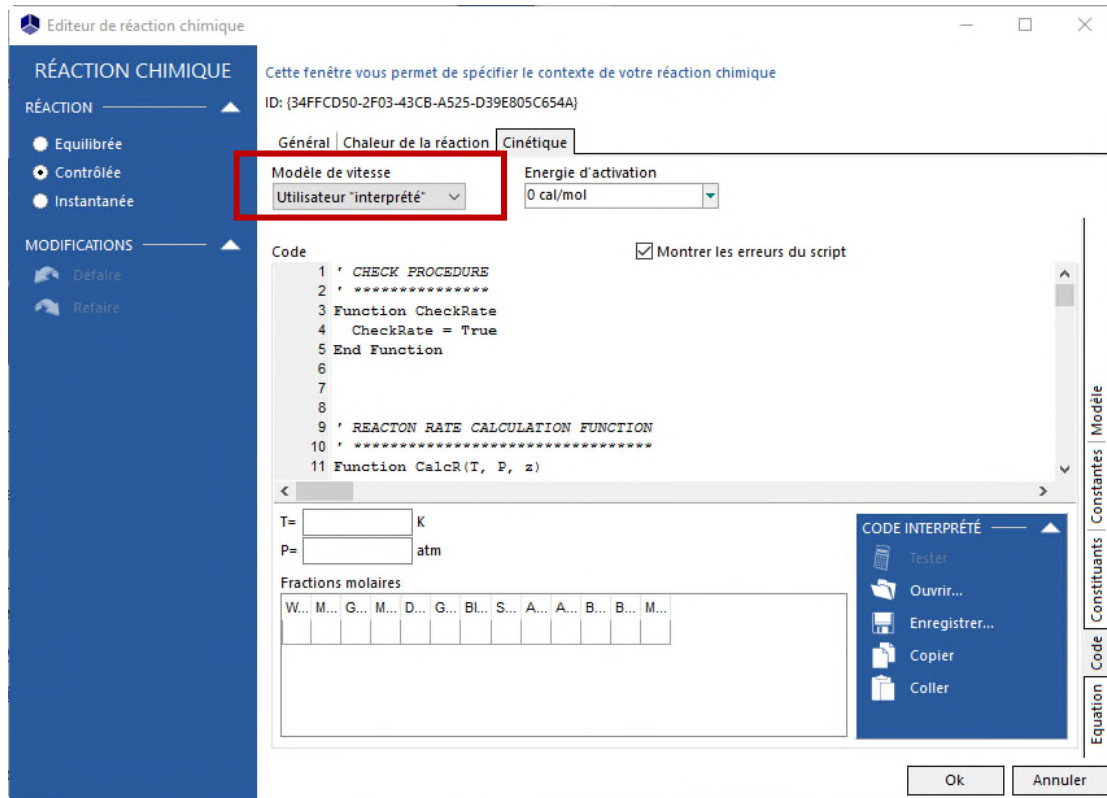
Editeur de réaction chimique

RÉACTION CHIMIQUE

RÉACTION

Equilibrée
Contrôlée
Instantanée

MODIFICATIONS

Défaire
Refaire

Cette fenêtre vous permet de spécifier le contexte de votre réaction chimique

ID: {34FFCD50-2F03-43CB-A525-D39E805C654A}

Général | Chaleur de la réaction | Cinétique

Modèle de vitesse
Utilisateur "interprété"

Energie d'activation
0 cal/mol

Code

Montrer les erreurs du script

1 ' CHECK PROCEDURE
2 ' ***************
3 Function CheckRate
4 CheckRate = True
5 End Function
6
7
8
9 ' REACTON RATE CALCULATION FUNCTION
10 ' **********************************
11 Function CalcR(T, P, z)

T= K
P= atm

Fractions molaires

| W... | M... | G... | M... | D... | G... | Bl... | S... | A... | A... | B... | B... | M... |
|---|---|---|---|---|---|---|---|---|---|---|---|---|
| | | | | | | | | | | | | |

CODE INTERPRÉTÉ

Tester
Ouvrir...
Enregistrer...
Copier
Coller

Modèle
Constantes
Constituants
Code
Equation

Ok
Annuler